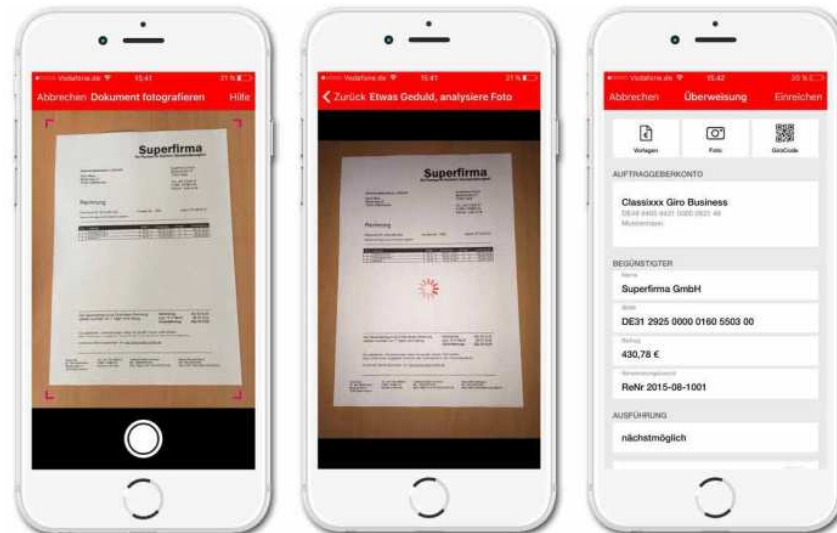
Vodafone.de 15:41 31 %

Abbrechen Dokument fotografieren Hilfe

Superfirma

Rechnung

Vodafone.de 15:41 31 %

Zurück Etwas Geduld, analysiere Foto

Superfirma

Rechnung

Vodafone.de 15:42 30 %

Abbrechen Überweisung Einreichen

Vorlagen Foto GiroCode

AUFTRAGGEBERKONTO

Classixxx Giro Business
DE44 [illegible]
Mustermann

BEGÜNSTIGTER

Name
Superfirma GmbH

IBAN
DE31 2925 0000 0160 5503 00

Betrag
430,78 €

Verwendungszweck
ReNr 2015-08-1001

AUSFÜHRUNG

nächstmöglich